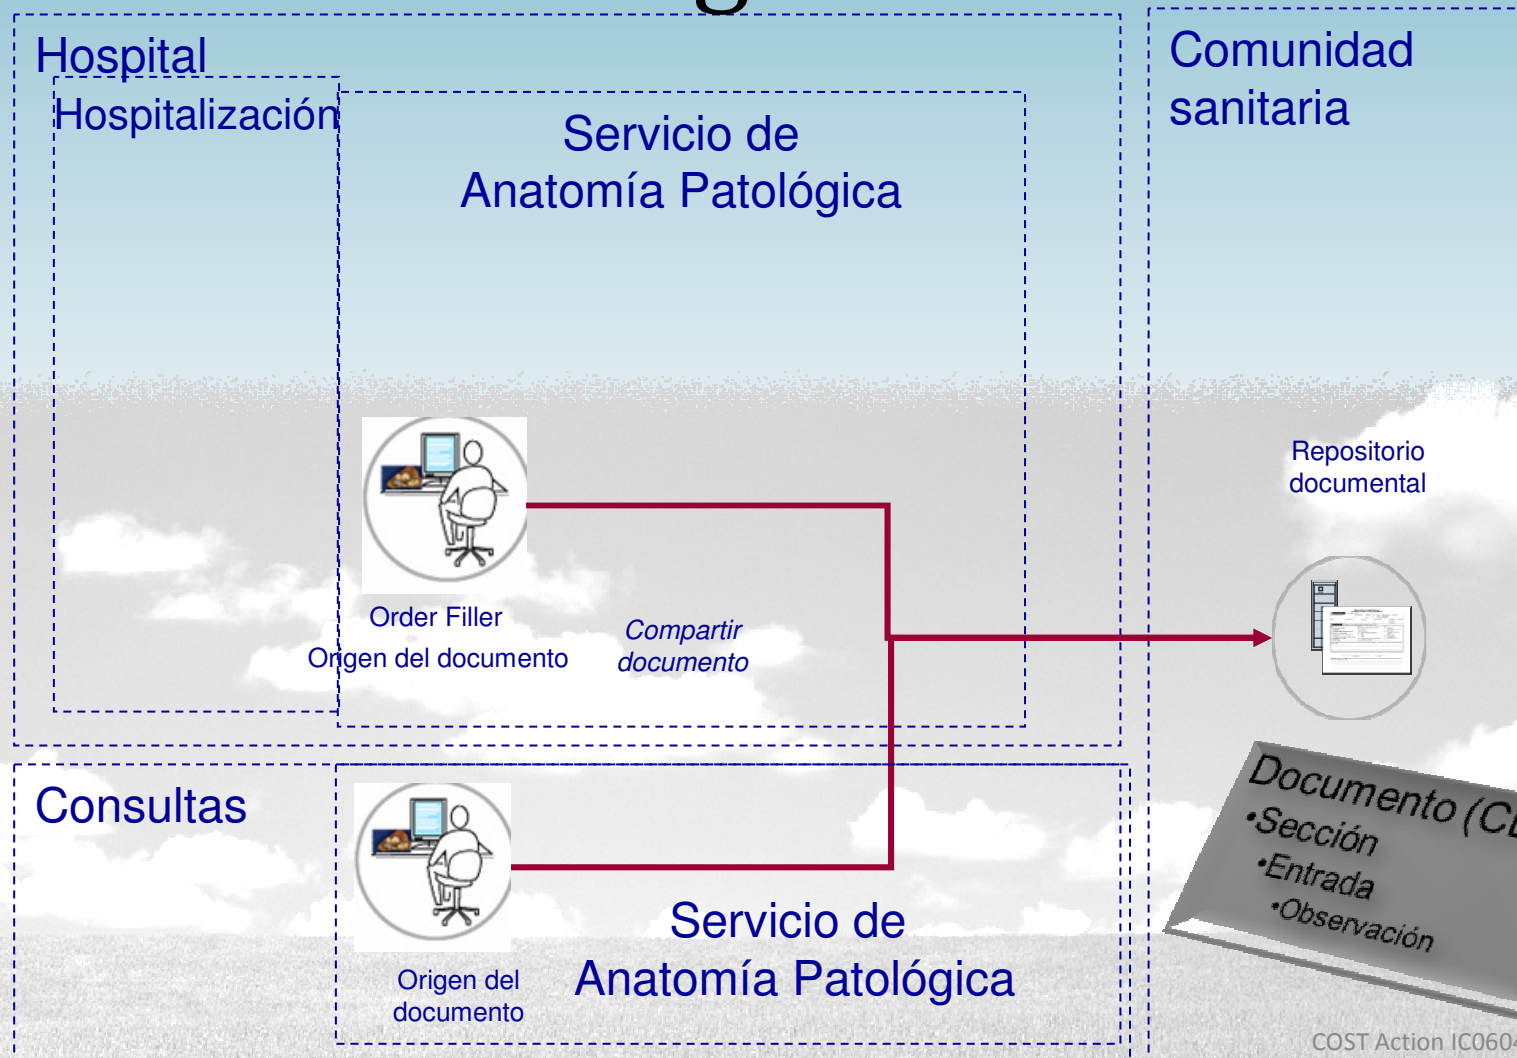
Hospital

Hospitalización

Servicio de Anatomía Patológica

Comunidad sanitaria

Repositorio documental

Order Filler

Origen del documento

Compartir documento

Documento (Cl

•Sección

•Entrada

•Observación

Consultas

Origen del documento

Servicio de Anatomía Patológica

COST Action IC060